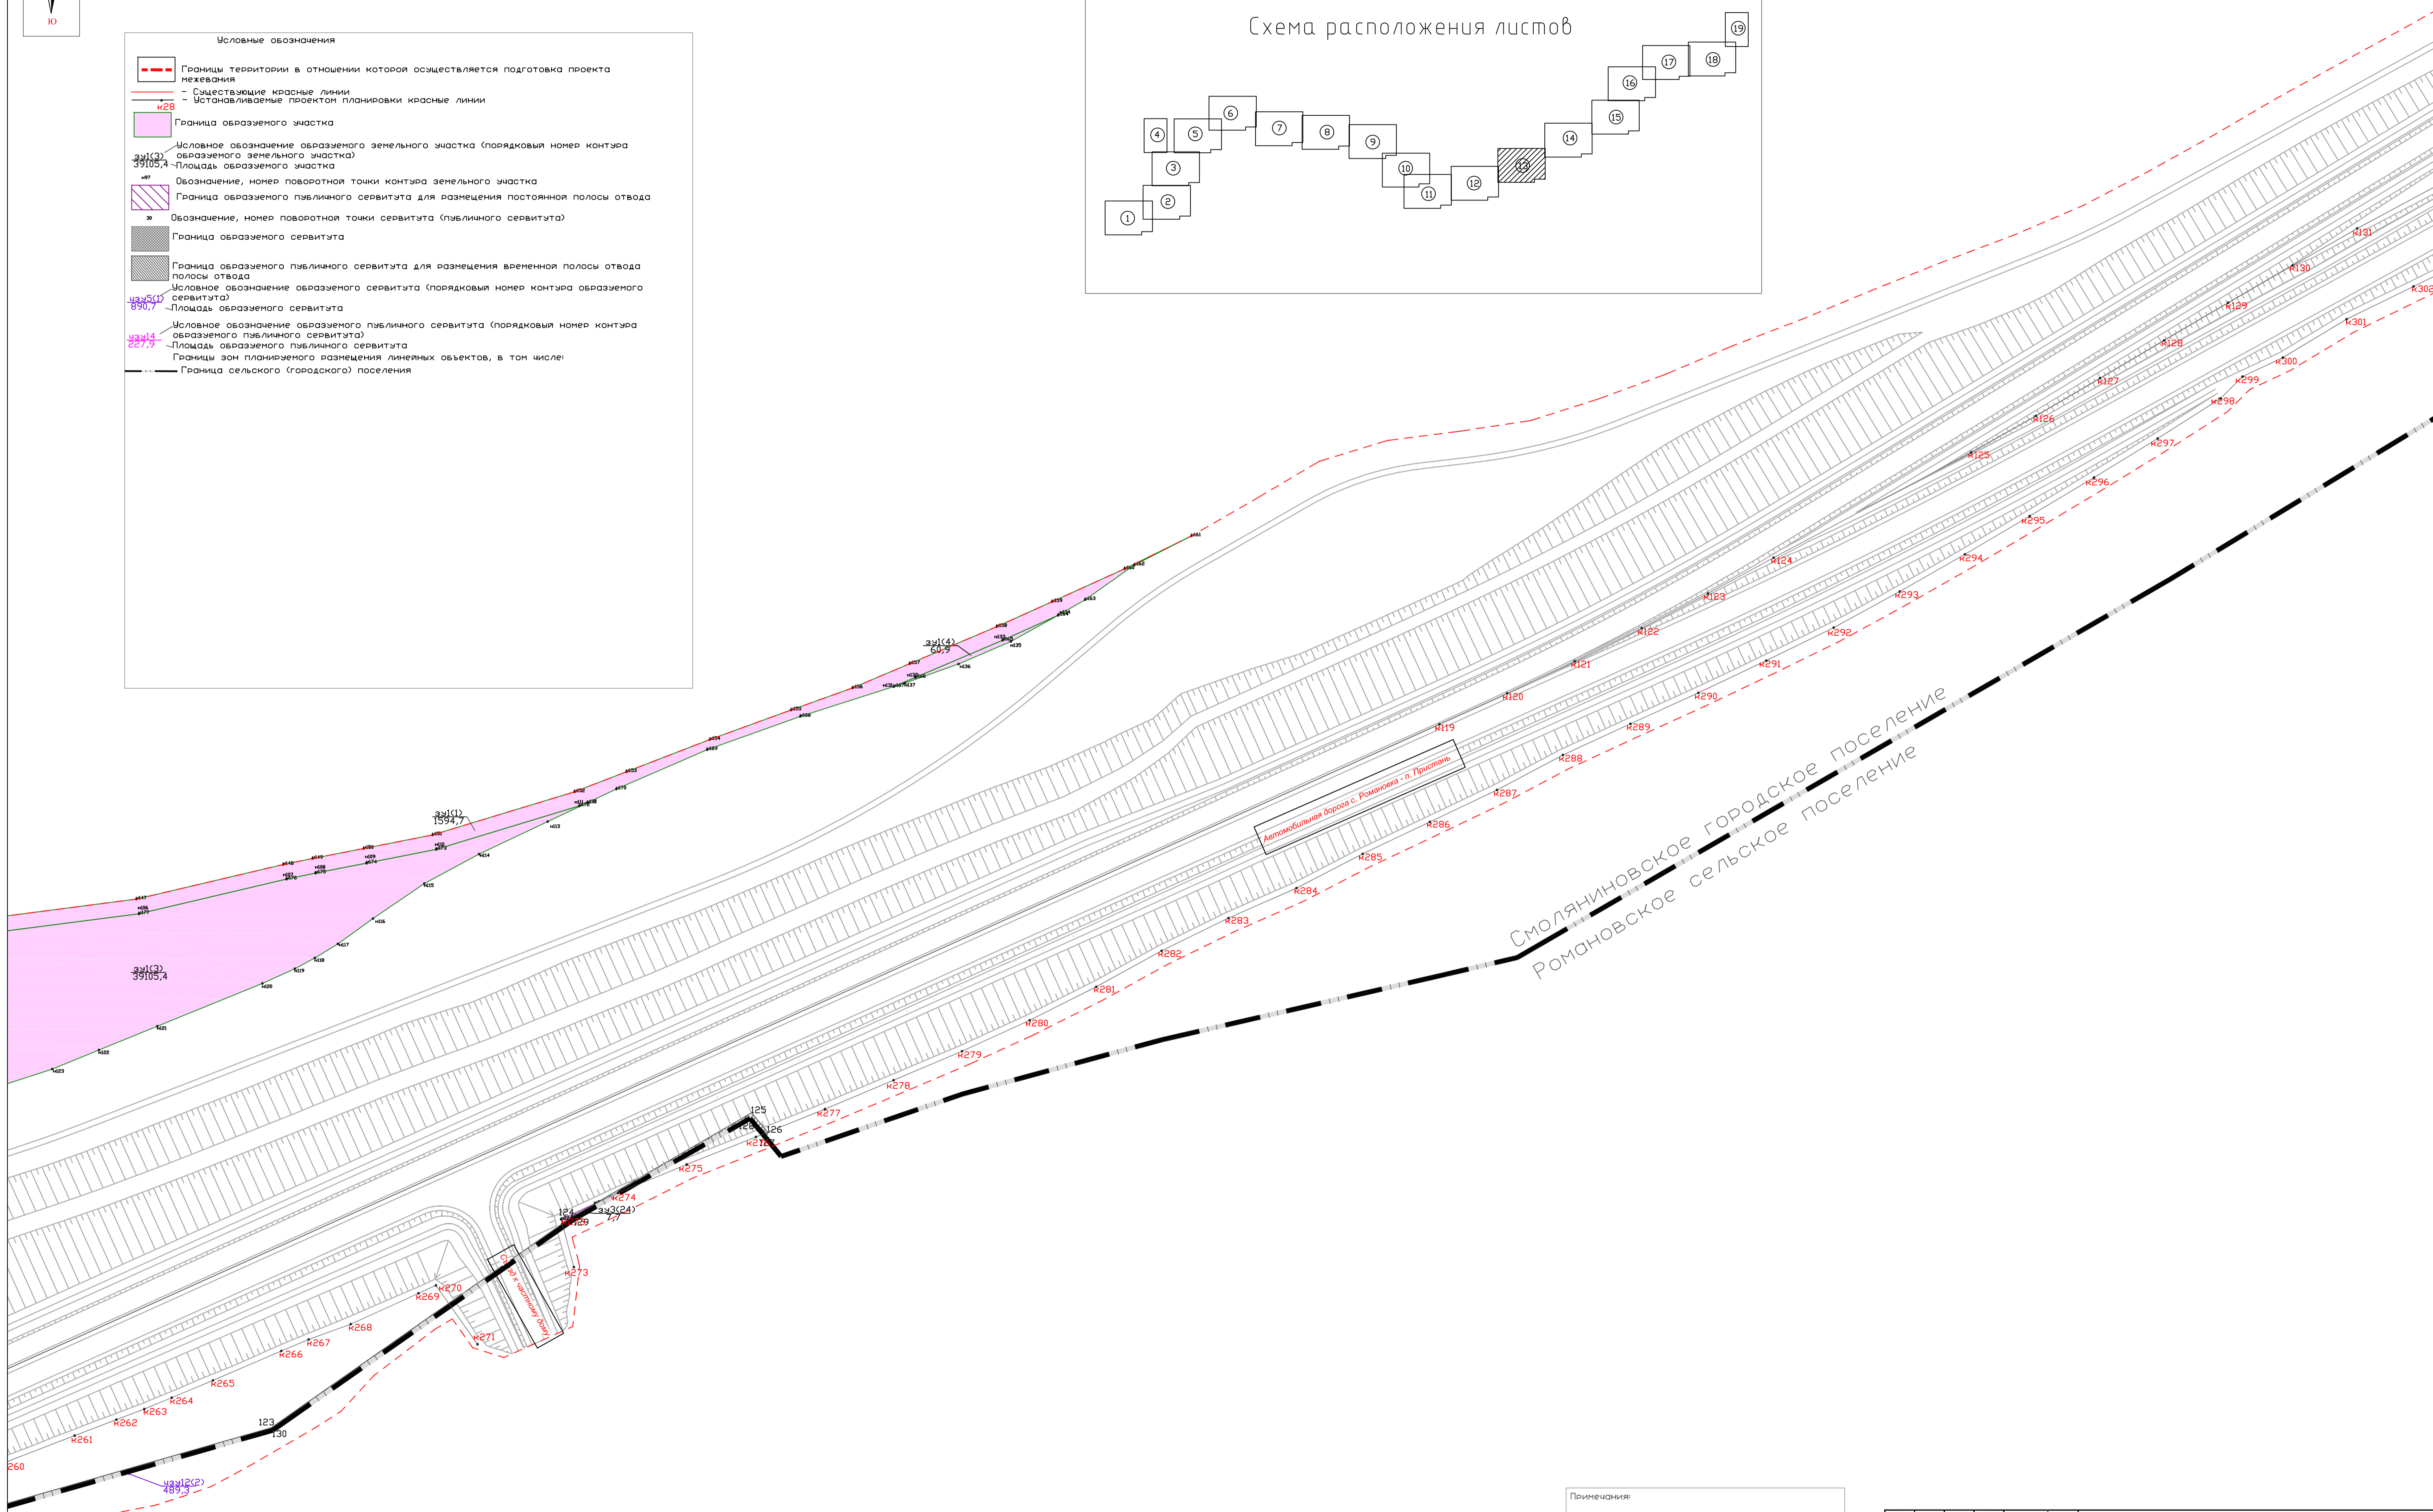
Ю

Условные обозначения

Границы территории в отношении которой осуществляется подготовка проекта межевания
– Существующие красные линии
к28 – Устанавливаемые проектом планировки красные линии

Граница образуемого участка

:зу1(3) Условное обозначение образуемого земельного участка (порядковый номер контура образуемого земельного участка)
39105,4 Площадь образуемого участка

н97 Обозначение, номер поворотной точки контура земельного участка

Граница образуемого публичного сервитута для размещения постоянной полосы отвода

30 Обозначение, номер поворотной точки сервитута (публичного сервитута)

Граница образуемого сервитута

Граница образуемого публичного сервитута для размещения временной полосы отвода

:чзу5(1) Условное обозначение образуемого сервитута (порядковый номер контура образуемого сервитута)
890,7 Площадь образуемого сервитута

:чзу14 Условное обозначение образуемого публичного сервитута (порядковый номер контура образуемого публичного сервитута)
227,9 Площадь образуемого публичного сервитута

Границы зон планируемого размещения линейных объектов, в том числе:

Граница сельского (городского) поселения

Схема расположения листов

1 2 3 4 5 6 7 8 9 10 11 12 13 14 15 16 17 18 19

:зу1(4)
60,9

:зу1(1)
1594,7

:зу1(3)
39105,4

:зу3(24)
7,7

:чзу12(2)
489,3

Автомобильная дорога с. Романовка - п. Пристань

Съезд к частному дому

Смоляниновское городское поселение
Романовское сельское поселение

к119 к120 к121 к122 к123 к124 к125 к126 к127 к128 к129 к130 к131

260 к261 к262 к263 к264 к265 к266 к267 к268 к269 к270 к271 к273 к274 к275 к276 к277 к278 к279 к280 к281 к282 к283 к284 к285 к286 к287 к288 к289 к290 к291 к292 к293 к294 к295 к296 к297 к298 к299 к300 к301 к302

123
130
124
125
126

Примечания: